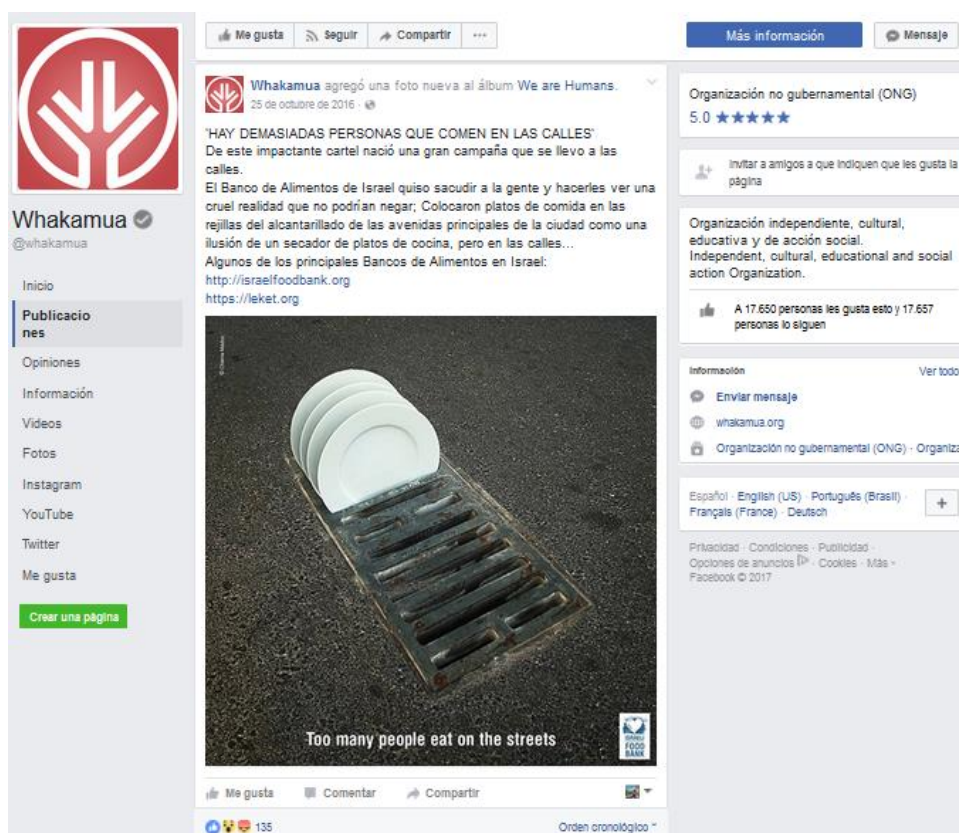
Whakamua
@whakamua

Inicio
Publicaciones
Opiniones
Información
Videos
Fotos
Instagram
YouTube
Twitter
Me gusta

Crear una página

Me gusta | Seguir | Compartir | ···

Whakamua agregó una foto nueva al álbum We are Humans.
25 de octubre de 2016 ·

'HAY DEMASIADAS PERSONAS QUE COMEN EN LAS CALLES'
De este impactante cartel nació una gran campaña que se llevo a las calles.
El Banco de Alimentos de Israel quiso sacudir a la gente y hacerles ver una cruel realidad que no podrían negar; Colocaron platos de comida en las rejillas del alcantarillado de las avenidas principales de la ciudad como una ilusión de un secador de platos de cocina, pero en las calles...
Algunos de los principales Bancos de Alimentos en Israel:
http://israelfoodbank.org
https://leket.org

Too many people eat on the streets

ISRAELI FOOD BANK

Me gusta | Comentar | Compartir

135

Orden cronológico

Más información | Mensaje

Organización no gubernamental (ONG)
5.0 ★★★★★

Invitar a amigos a que indiquen que les gusta la página

Organización independiente, cultural, educativa y de acción social.
Independent, cultural, educational and social action Organization.

A 17.650 personas les gusta esto y 17.657 personas lo siguen

Información | Ver todo
Enviar mensaje
whakamua.org
Organización no gubernamental (ONG) · Organiza

Español · English (US) · Português (Brasil) · Français (France) · Deutsch

Privacidad · Condiciones · Publicidad · Opciones de anuncios · Cookies · Más · Facebook © 2017